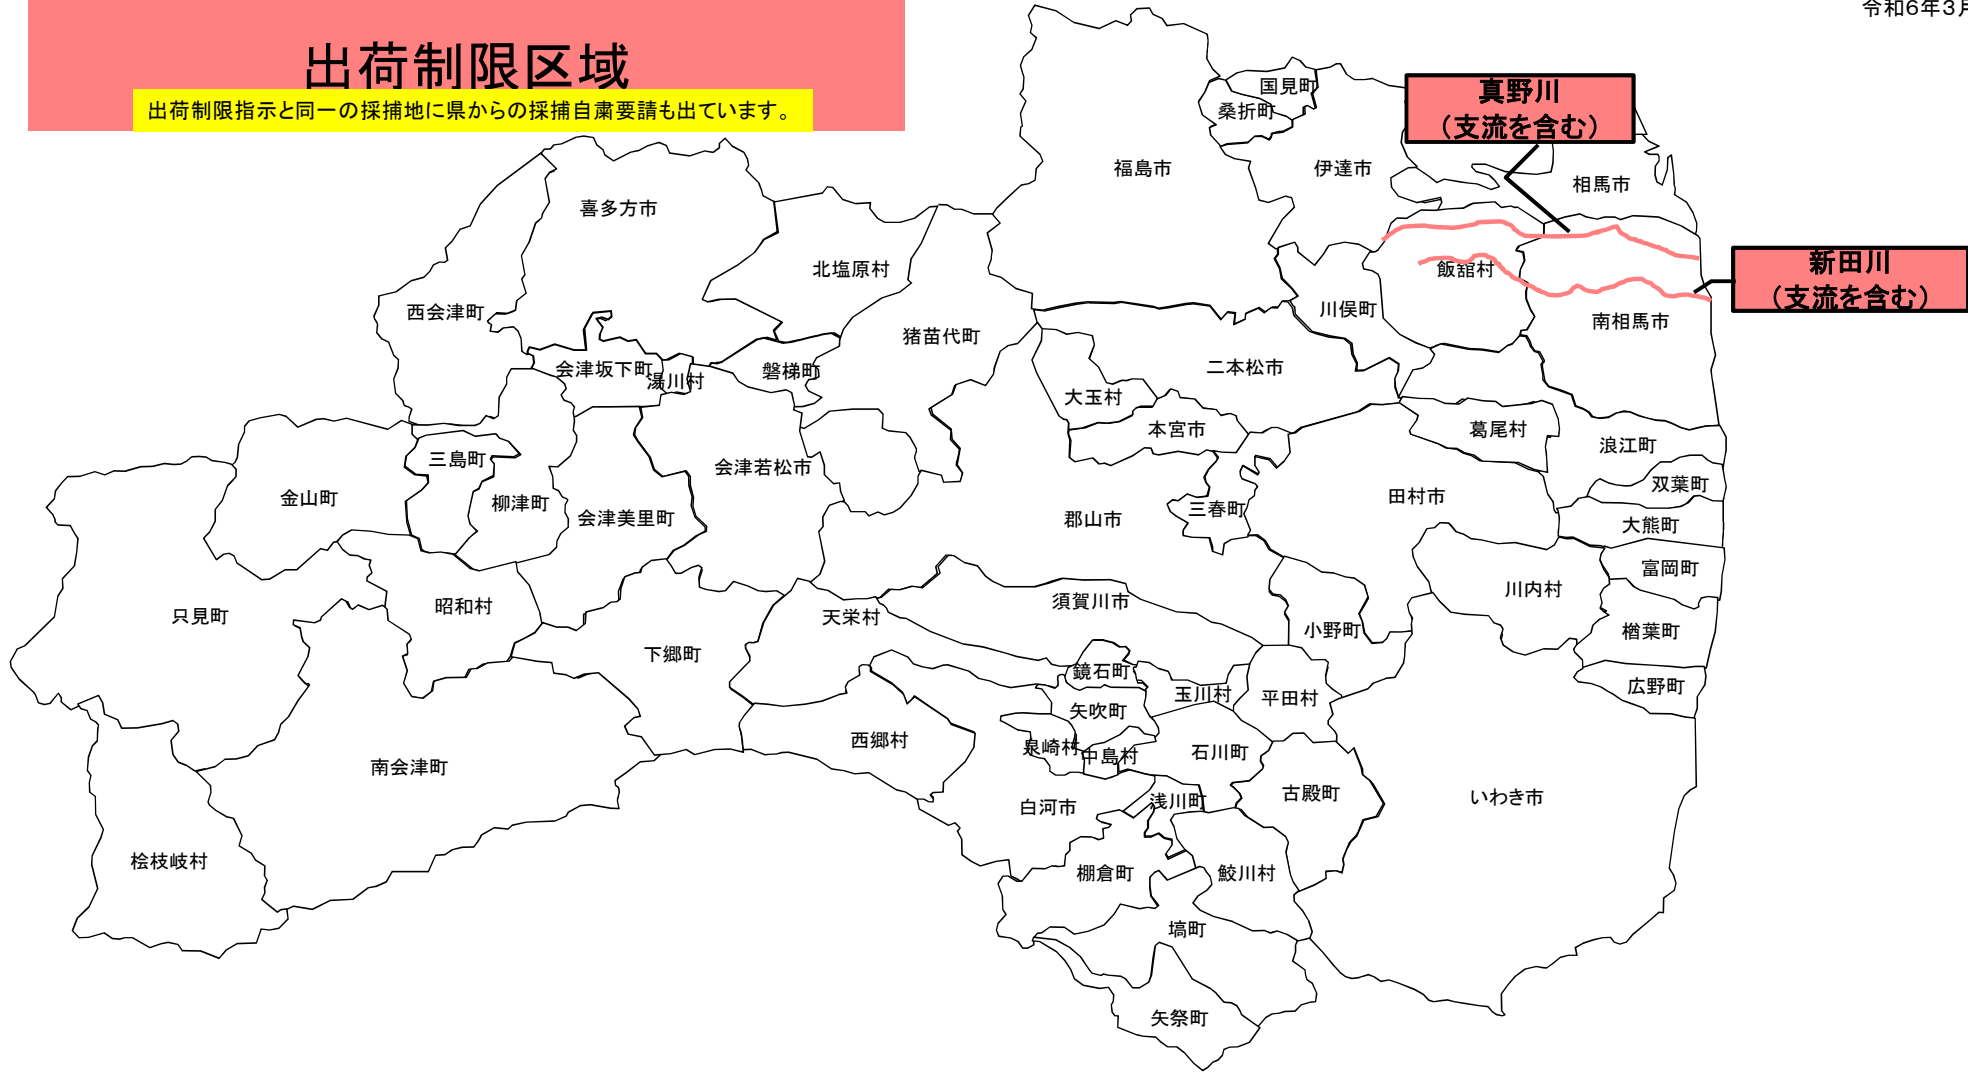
令和6年3月

出荷制限区域

出荷制限指示と同一の採捕地に県からの採捕自粛要請も出ています。

真野川
（支流を含む）

新田川
（支流を含む）

国見町
桑折町
福島市
伊達市
相馬市
喜多方市
北塩原村
飯舘村
西会津町
川俣町
南相馬市
猪苗代町
会津坂下町
湯川村
磐梯町
二本松市
大玉村
本宮市
葛尾村
浪江町
三島町
会津若松市
金山町
柳津町
会津美里町
郡山市
三春町
田村市
双葉町
大熊町
富岡町
川内村
只見町
昭和村
天栄村
須賀川市
小野町
楢葉町
下郷町
鏡石町
玉川村
平田村
広野町
矢吹町
西郷村
泉崎村
中島村
石川町
南会津町
浅川町
古殿町
いわき市
白河市
棚倉町
鮫川村
桧枝岐村
塙町
矢祭町